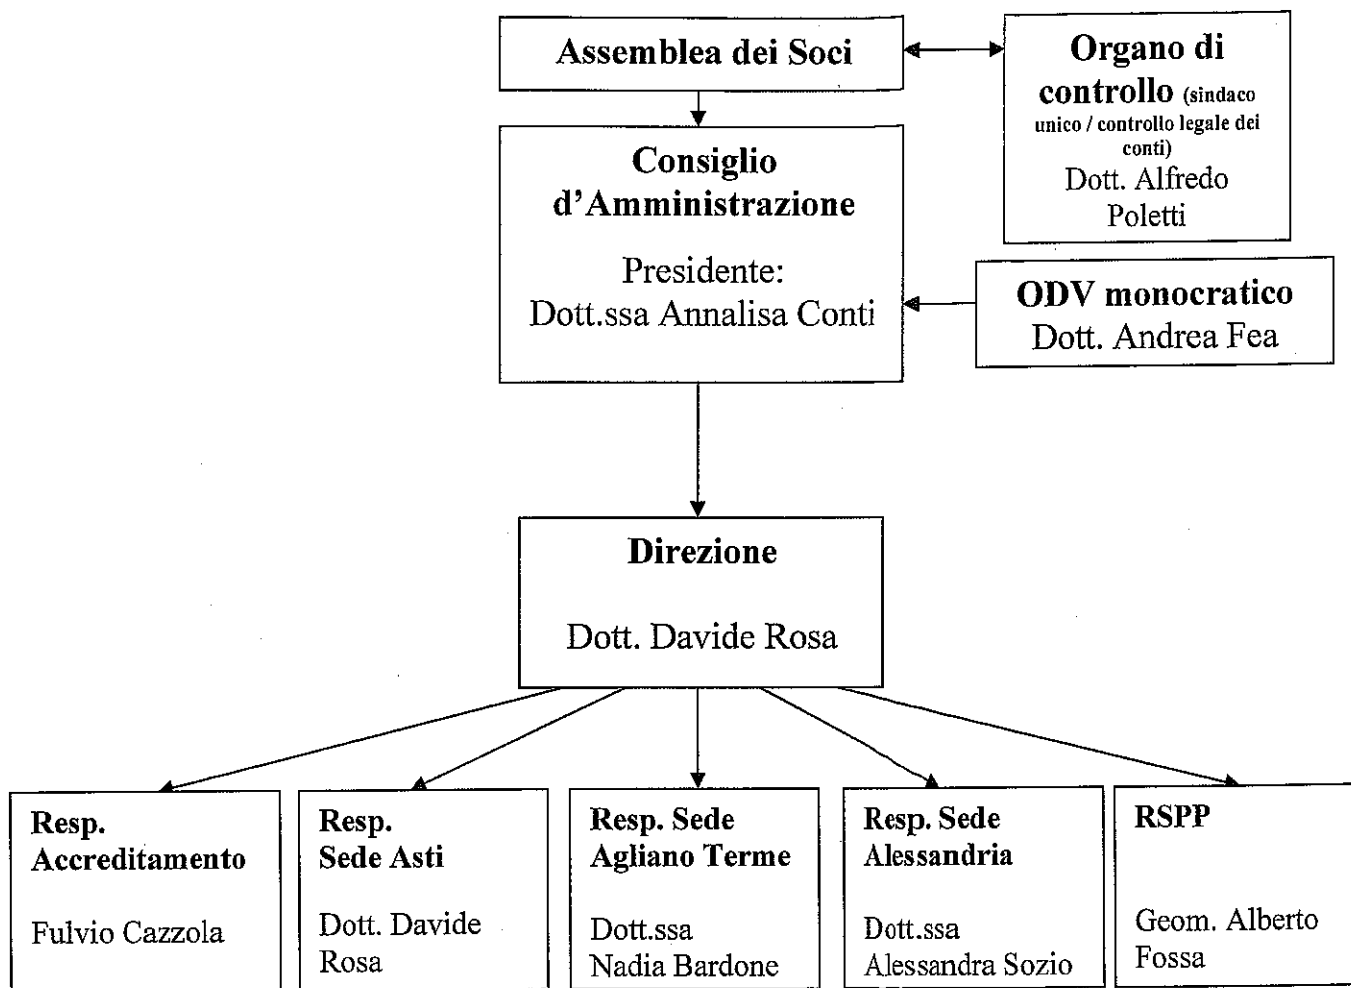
Assemblea dei Soci

Organo di controllo (sindaco unico / controllo legale dei conti)
Dott. Alfredo Poletti

Consiglio d'Amministrazione

Presidente:
Dott.ssa Annalisa Conti

ODV monocratico
Dott. Andrea Fea

Direzione

Dott. Davide Rosa

Resp. Accreditamento

Fulvio Cazzola

Resp. Sede Asti

Dott. Davide Rosa

Resp. Sede Agliano Terme

Dott.ssa Nadia Bardone

Resp. Sede Alessandria

Dott.ssa Alessandra Sozio

RSPP

Geom. Alberto Fossa